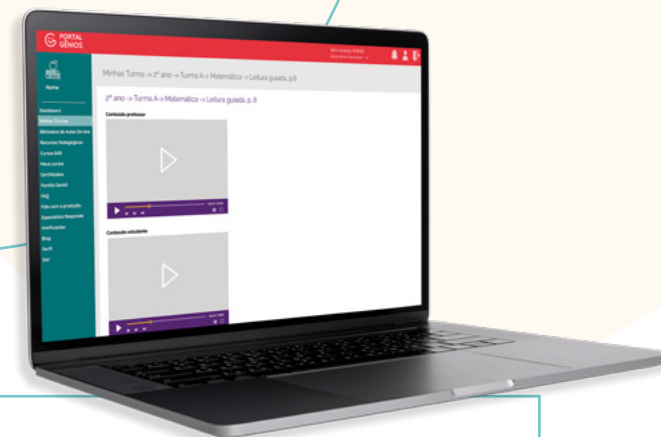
PORTAL GÊNIOS

Bem-vindo(a), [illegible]

Nome

Dashboard
Minhas Turmas
Biblioteca de Aulas On-line
Recursos Pedagógicos
Cursos EAD
Meus cursos
Certificados
Família Gênio!
FAQ
Fale com a produção
Especialista Responde
Notificações
Blog
Perfil
Sair

Minhas Turma -> 2º ano -> Turma A -> Matemática -> Leitura guiada, p.8

2º ano -> Turma A -> Matemática -> Leitura guiada, p. 8

Conteúdo professor

Conteúdo estudante